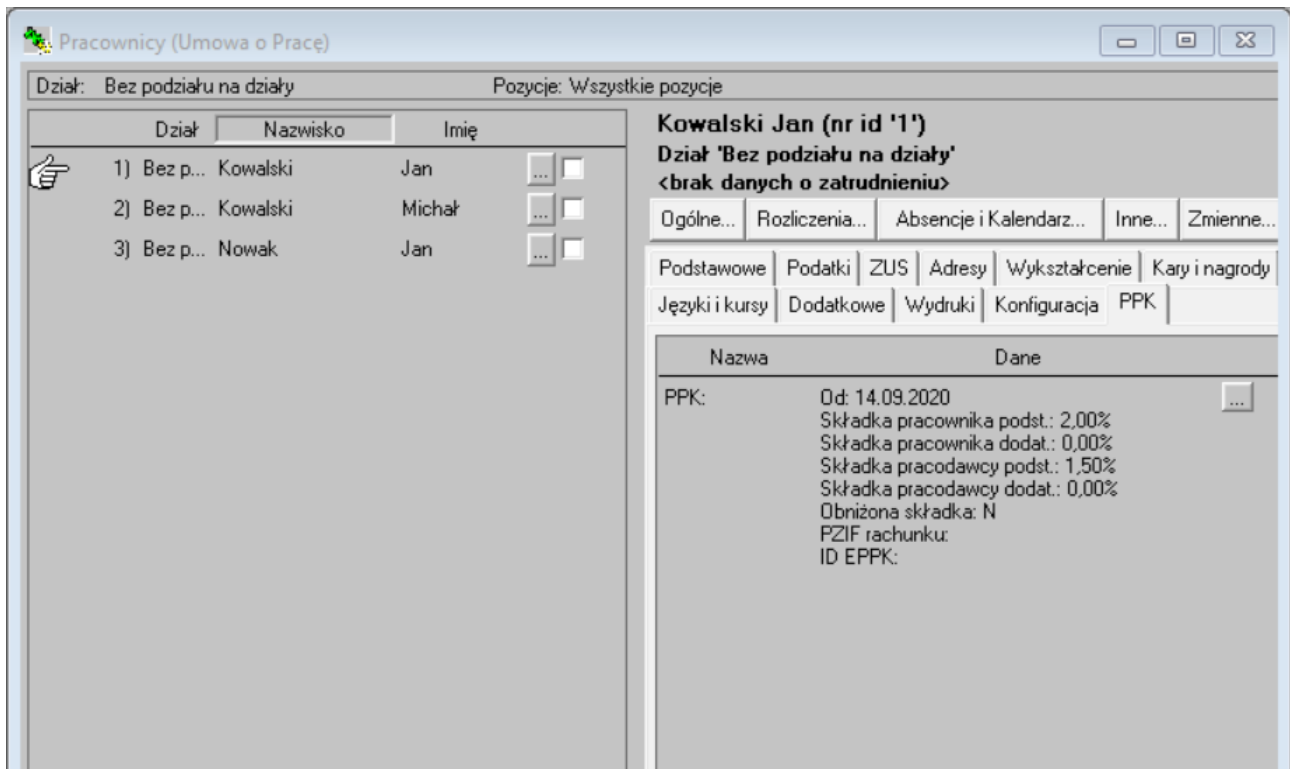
Pracownicy (Umowa o Pracę)

Dział: Bez podziału na działy

Pozycje: Wszystkie pozycje

| Dział | Nazwisko | Imię |
|---|---|---|
| 1) Bez p... | Kowalski | Jan |
| 2) Bez p... | Kowalski | Michał |
| 3) Bez p... | Nowak | Jan |

Kowalski Jan (nr id '1')
Dział 'Bez podziału na działy'
<brak danych o zatrudnieniu>

Ogólne... Rozliczenia... Absencje i Kalendarz... Inne... Zmienne...

Podstawowe Podatki ZUS Adresy Wykształcenie Kary i nagrody
Języki i kursy Dodatkowe Wydruki Konfiguracja PPK

| Nazwa | Dane |
|---|---|
| PPK: | Od: 14.09.2020<br>Składka pracownika podst.: 2,00%<br>Składka pracownika dodat.: 0,00%<br>Składka pracodawcy podst.: 1,50%<br>Składka pracodawcy dodat.: 0,00%<br>Obniżona składka: N<br>PZIF rachunku:<br>ID EPPK: |